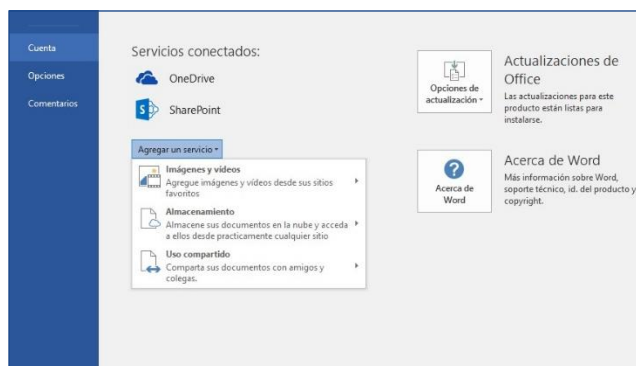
Cuenta
Opciones
Comentarios

Servicios conectados:

OneDrive

SharePoint

Agregar un servicio ▾

Imágenes y vídeos
Agregue imágenes y vídeos desde sus sitios favoritos

Almacenamiento
Almacene sus documentos en la nube y acceda a ellos desde practicamente cualquier sitio

Uso compartido
Comparta sus documentos con amigos y colegas.

Opciones de actualización ▾

Actualizaciones de Office
Las actualizaciones para este producto están listas para instalarse.

Acerca de Word

Acerca de Word
Más información sobre Word, soporte técnico, id. del producto y copyright.